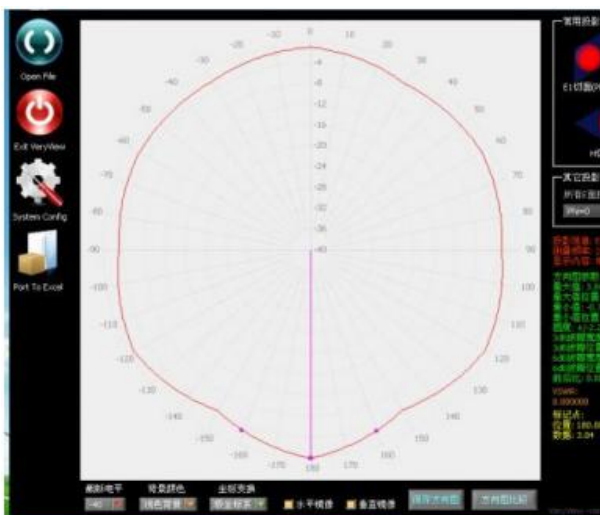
Open File

Exit VeryView

System Config

Port To Excel

0
10
20
30
40
50
60
70
80
90
100
110
120
130
140
150
160
170
180
-10
-20
-30
-40
-50
-60
-70
-80
-90
-100
-110
-120
-130
-140
-150
-160
-170

0
-4
-8
-12
-16
-20
-24
-28
-32
-36
-40

截断电平
-40
背景颜色
浅色背景
坐标变换
极坐标系
水平镜像
垂直镜像
保存方向图
方向图比较

常用扫描
E切面
H
其它扫描
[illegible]
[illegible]

方向图参数
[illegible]
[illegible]

VSWR:
0.000000
标记点:
位置: 180.0
数值: 3.04